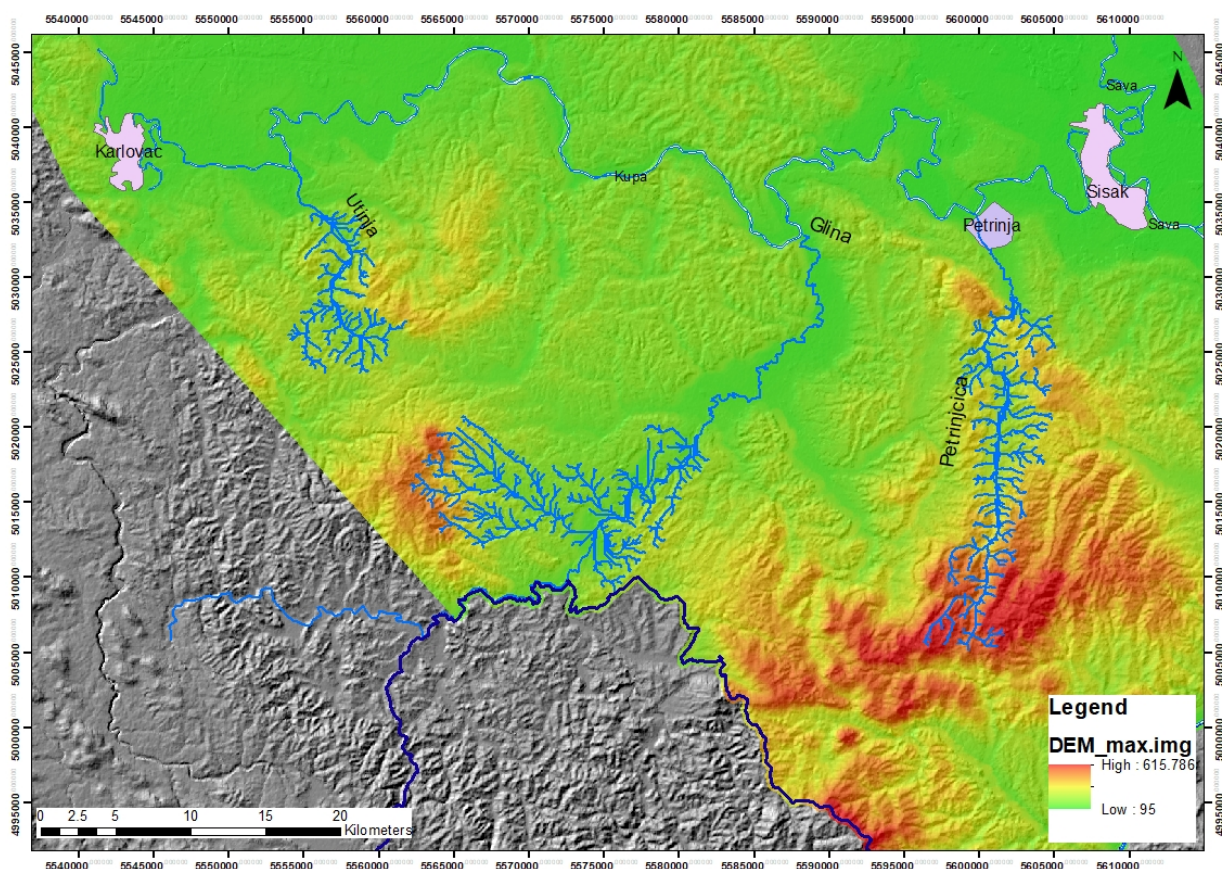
5540000 5545000 5550000 5555000 5560000 5565000 5570000 5575000 5580000 5585000 5590000 5595000 5600000 5605000 5610000

5045000 5040000 5035000 5030000 5025000 5020000 5015000 5010000 5005000 5000000 4995000

5045000 5040000 5035000 5030000 5025000 5020000 5015000 5010000 5005000 5000000 4995000

N

Sava

Karlovac

Kupa

Utinja

Glina

Petrinja

Sisak

Sava

Petrinjcica

Legend

DEM_max.img

High : 615.786

Low : 95

0 2.5 5 10 15 20 Kilometers

5540000 5545000 5550000 5555000 5560000 5565000 5570000 5575000 5580000 5585000 5590000 5595000 5600000 5605000 5610000